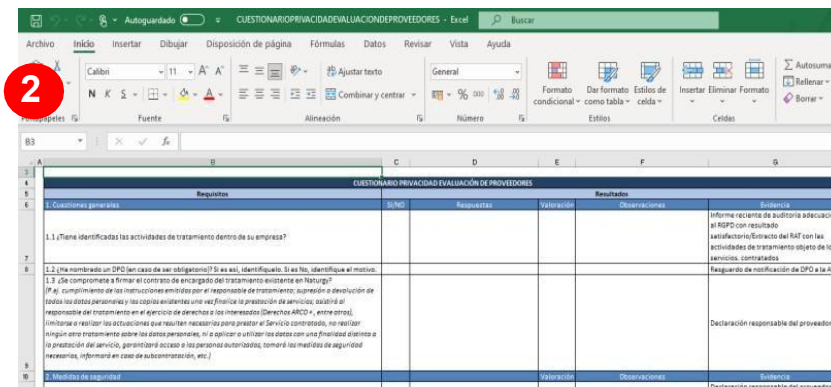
Autoguardado CUESTIONARIOPRIVACIDADEVALUACIONDEPROVEEDORES - Excel Buscar

Archivo Inicio Insertar Dibujar Disposición de página Fórmulas Datos Revisar Vista Ayuda

2

Calibri 11 A A Ajustar texto General Formato condicional Dar formato como tabla Estilos de celda Insertar Eliminar Formato Autosuma Rellenar Borrar

N K S Combinar y centrar % 000

Portapapeles Fuente Alineación Número Estilos Celdas

B3 fx

A B C D E F G

CUESTIONARIO PRIVACIDAD EVALUACIÓN DE PROVEEDORES

| Requisitos | | Resultados | | | |
|---|---|---|---|---|---|
| 1. Cuestiones generales | SI/NO | Respuestas | Valoración | Observaciones | Evidencia |
| 1.1 ¿Tiene identificadas las actividades de tratamiento dentro de su empresa? | | | | | Informe reciente de auditoría adecuación al RGPD con resultado satisfactorio/Extracto del RAT con las actividades de tratamiento objeto de lo servicios. contratados |
| 1.2 ¿Ha nombrado un DPD (en caso de ser obligatorio)? Si es así, identifíquelo. Si es No, identifique el motivo. | | | | | Resguardo de notificación de DPO a la A |
| 1.3 ¿Se compromete a firmar el contrato de encargado del tratamiento existente en Naturgy? (P.ej. cumplimiento de las instrucciones emitidas por el responsable de tratamiento; supresión o devolución de todos los datos personales y las copias existentes una vez finalice la prestación de servicios; asistirá al responsable del tratamiento en el ejercicio de derechos a los interesados (Derechos ARCO+, entre otros), limitarse a realizar las actuaciones que resulten necesarias para prestar el Servicio contratado, no realizar ningún otro tratamiento sobre los datos personales, ni a aplicar o utilizar los datos con una finalidad distinta a la prestación del servicio, garantizará acceso a las personas autorizadas, tomará las medidas de seguridad necesarias, informará en caso de subcontratación, etc.) | | | | | Declaración responsable del proveedor |
| 2. Medidas de seguridad | | | Valoración | Observaciones | Evidencia |